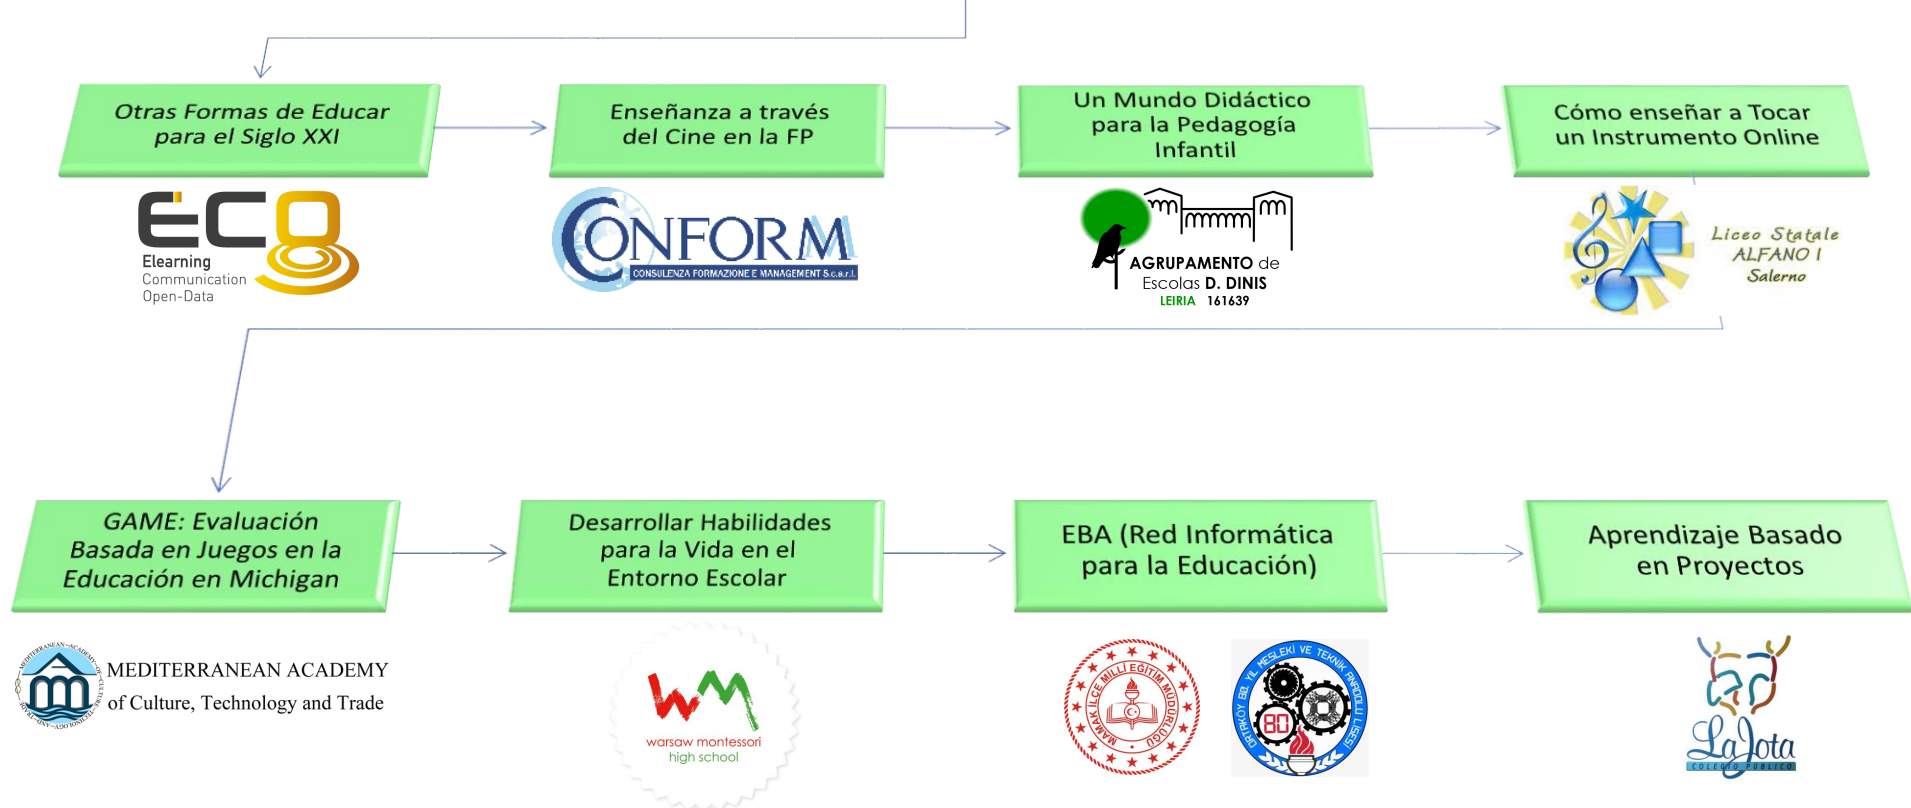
Otras Formas de Educar para el Siglo XXI

Enseñanza a través del Cine en la FP

Un Mundo Didáctico para la Pedagogía Infantil

Cómo enseñar a Tocar un Instrumento Online

ECO
Elearning
Communication
Open-Data

CONFORM
CONSULENZA FORMAZIONE E MANAGEMENT S.c.a.r.l.

AGRUPAMENTO de Escolas D. DINIS
LEIRIA 161639

Liceo Statale ALFANO I Salerno

GAME: Evaluación Basada en Juegos en la Educación en Michigan

Desarrollar Habilidades para la Vida en el Entorno Escolar

EBA (Red Informática para la Educación)

Aprendizaje Basado en Proyectos

MEDITERRANEAN ACADEMY
of Culture, Technology and Trade

WM
warsaw montessori
high school

MAMAK İLÇE MİLLİ EĞİTİM MÜDÜRLÜĞÜ

ÇAYIRKÖY 80. YIL MESLEKİ VE TEKNİK ANADOLU LİSESİ
80

La Jota
COLEGIO PÚBLICO